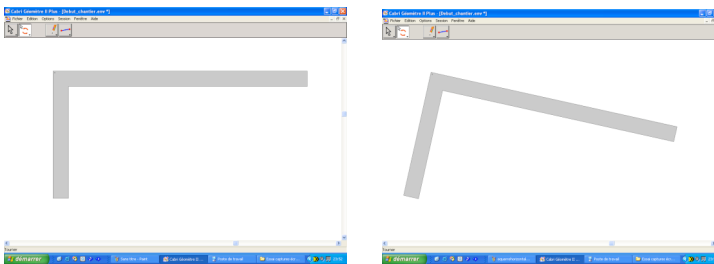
Cabri Géomètre II Plus - [Debut_chantier.axe *]
Fichier Edition Options Session Fenêtre Aide

Tourner
démarrer

Cabri Géomètre II Plus - [Debut_chantier.axe *]
Fichier Edition Options Session Fenêtre Aide

Tourner
démarrer